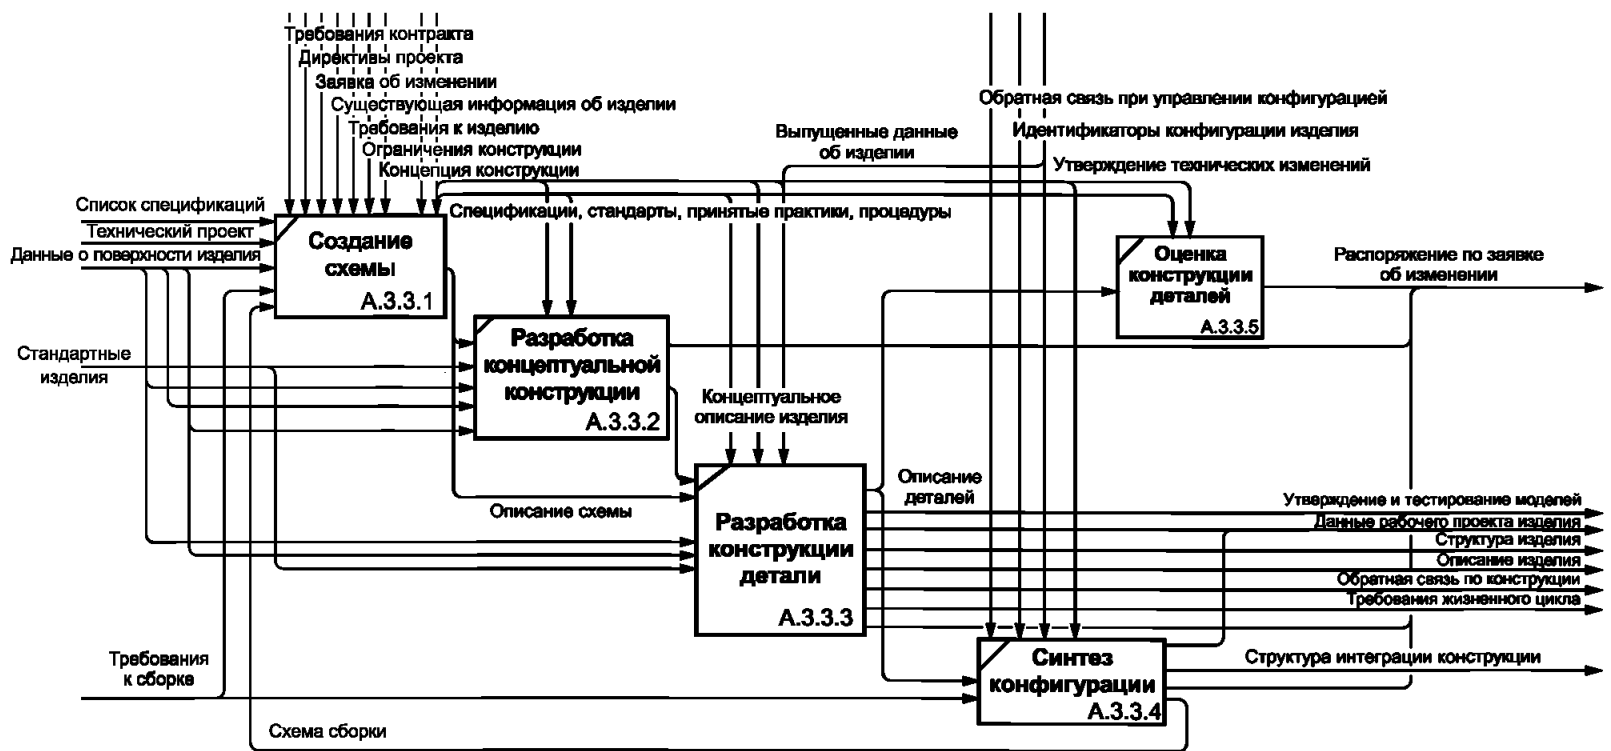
Требования контракта
Директивы проекта
Заявка об изменении
Существующая информация об изделии
Требования к изделию
Ограничения конструкции
Концепция конструкции

Обратная связь при управлении конфигурацией
Идентификаторы конфигурации изделия
Выпущенные данные об изделии
Утверждение технических изменений

Список спецификаций
Технический проект
Данные о поверхности изделия

Создание схемы
A.3.3.1

Спецификации, стандарты, принятые практики, процедуры

Оценка конструкции деталей
A.3.3.5

Распоряжение по заявке об изменении

Стандартные изделия

Разработка концептуальной конструкции
A.3.3.2

Концептуальное описание изделия

Описание деталей

Описание схемы

Разработка конструкции детали
A.3.3.3

Утверждение и тестирование моделей
Данные рабочего проекта изделия
Структура изделия
Описание изделия
Обратная связь по конструкции
Требования жизненного цикла

Требования к сборке

Синтез конфигурации
A.3.3.4

Структура интеграции конструкции

Схема сборки